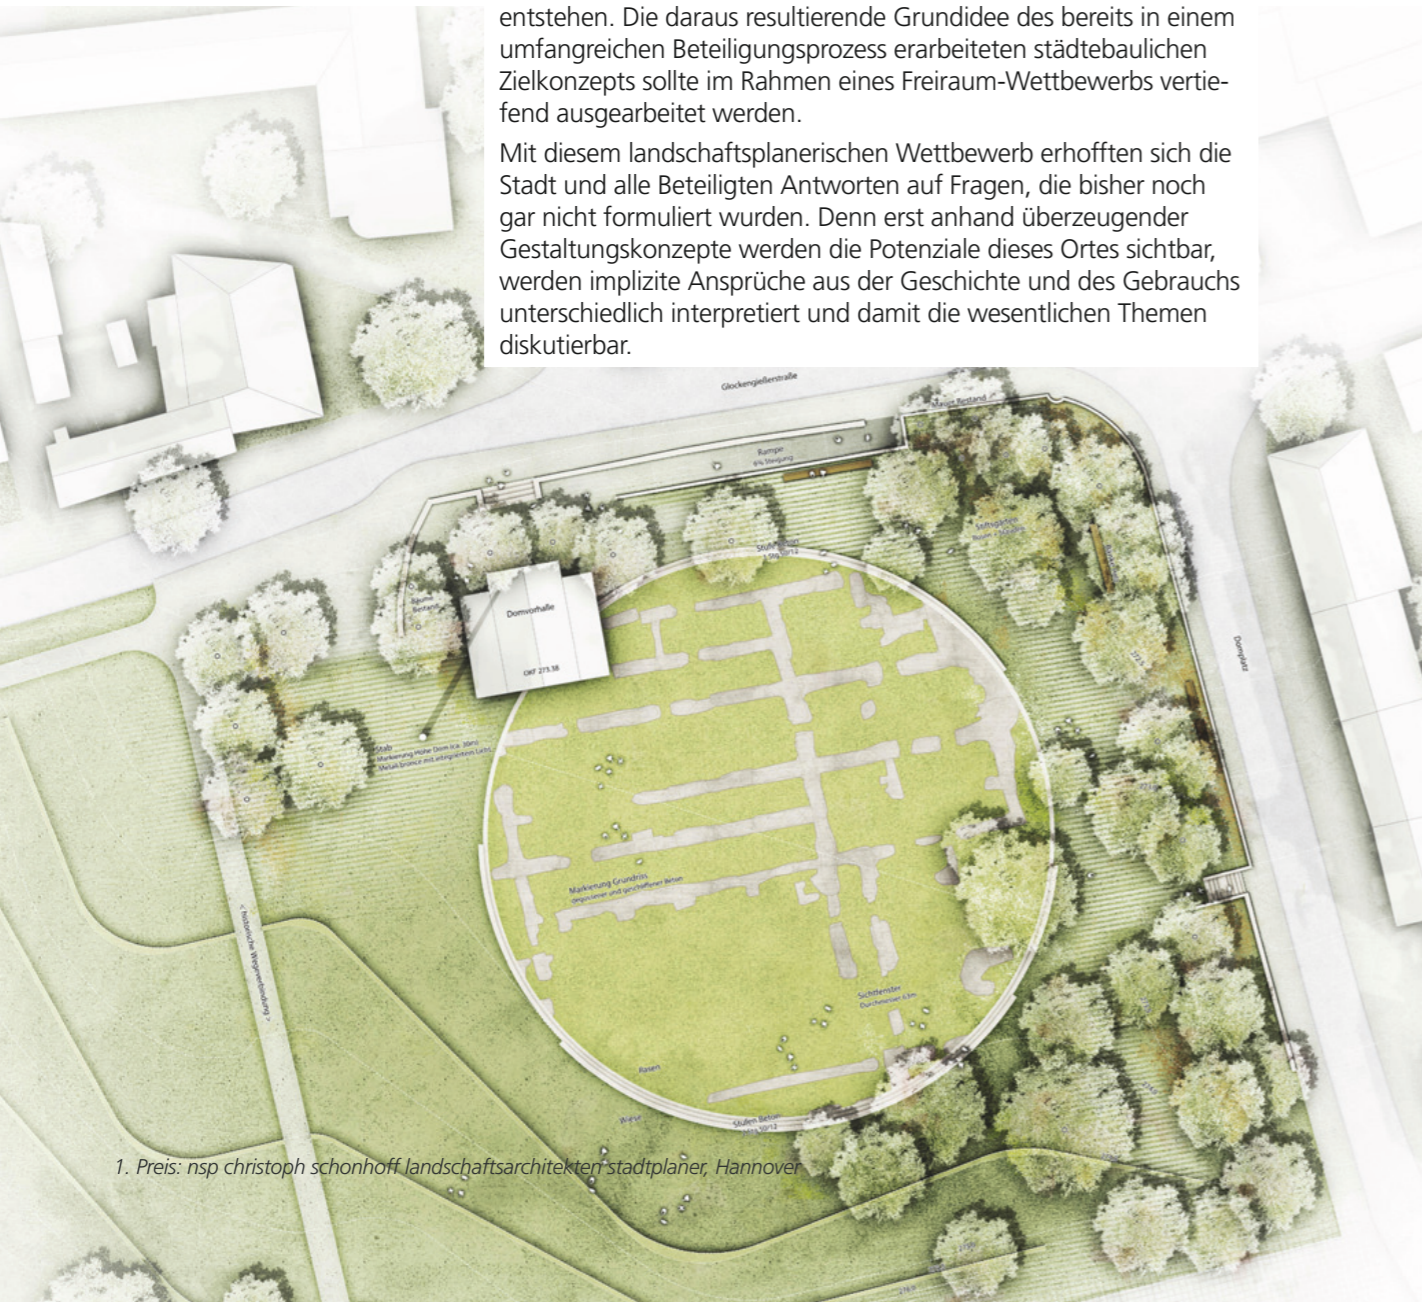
entstehen. Die daraus resultierende Grundidee des bereits in einem umfangreichen Beteiligungsprozess erarbeiteten städtebaulichen Zielkonzepts sollte im Rahmen eines Freiraum-Wettbewerbs vertiefend ausgearbeitet werden.

Mit diesem landschaftsplanerischen Wettbewerb erhofften sich die Stadt und alle Beteiligten Antworten auf Fragen, die bisher noch gar nicht formuliert wurden. Denn erst anhand überzeugender Gestaltungskonzepte werden die Potenziale dieses Ortes sichtbar, werden implizite Ansprüche aus der Geschichte und des Gebrauchs unterschiedlich interpretiert und damit die wesentlichen Themen diskutierbar.

Glockengießerstraße

Rampe
6% Steigung

Stufen Beton

Stiftsgärten

Domvorhalle

OKF 273.38

Domplatz

Stab
Markierung Höhe Dom (ca. 20m)
Metall-bronze mit integriertem Licht

Markierung Grundriss
gegossener und geschliffener Beton

Sichtfenster

Rasen

Wiese

Stufen Beton

< historische Wegeverbindung >

1. Preis: nsp christoph schonhoff landschaftsarchitekten stadtplaner, Hannover